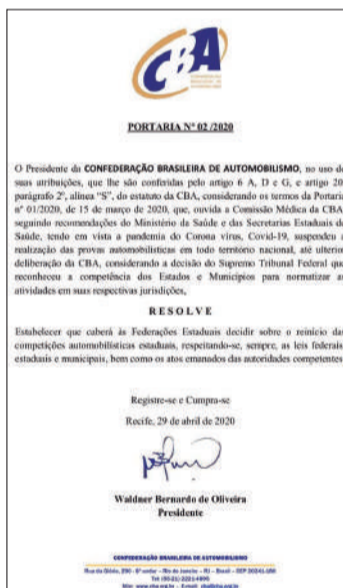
CBA

PORTARIA Nº 02/2020

O Presidente da CONFEDERAÇÃO BRASILEIRA DE AUTOMOBILISMO, no uso de suas atribuições, que lhe são conferidas pelo artigo 6 A, D e G, e artigo 20 parágrafo 2º, alínea "S", do estatuto da CBA, considerando os termos da Portaria nº 01/2020, de 15 de março de 2020, que, ouvida a Comissão Médica da CBA seguindo recomendações do Ministério da Saúde e das Secretarias Estaduais de Saúde, tendo em vista a pandemia do Corona vírus, Covid-19, suspendeu a realização das provas automobilísticas em todo território nacional, até ulterior deliberação da CBA, considerando a decisão do Supremo Tribunal Federal que reconheceu a competência dos Estados e Municípios para normatizar as atividades em suas respectivas jurisdições,

RESOLVE

Estabelecer que caberá às Federações Estaduais decidir sobre o reinício das competições automobilísticas estaduais, respeitando-se, sempre, as leis federais, estaduais e municipais, bem como os atos emanados das autoridades competentes.

Registre-se e Cumpra-se

Recife, 29 de abril de 2020

Waldner Bernardo de Oliveira
Presidente

CONFEDERAÇÃO BRASILEIRA DE AUTOMOBILISMO
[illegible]
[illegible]
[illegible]